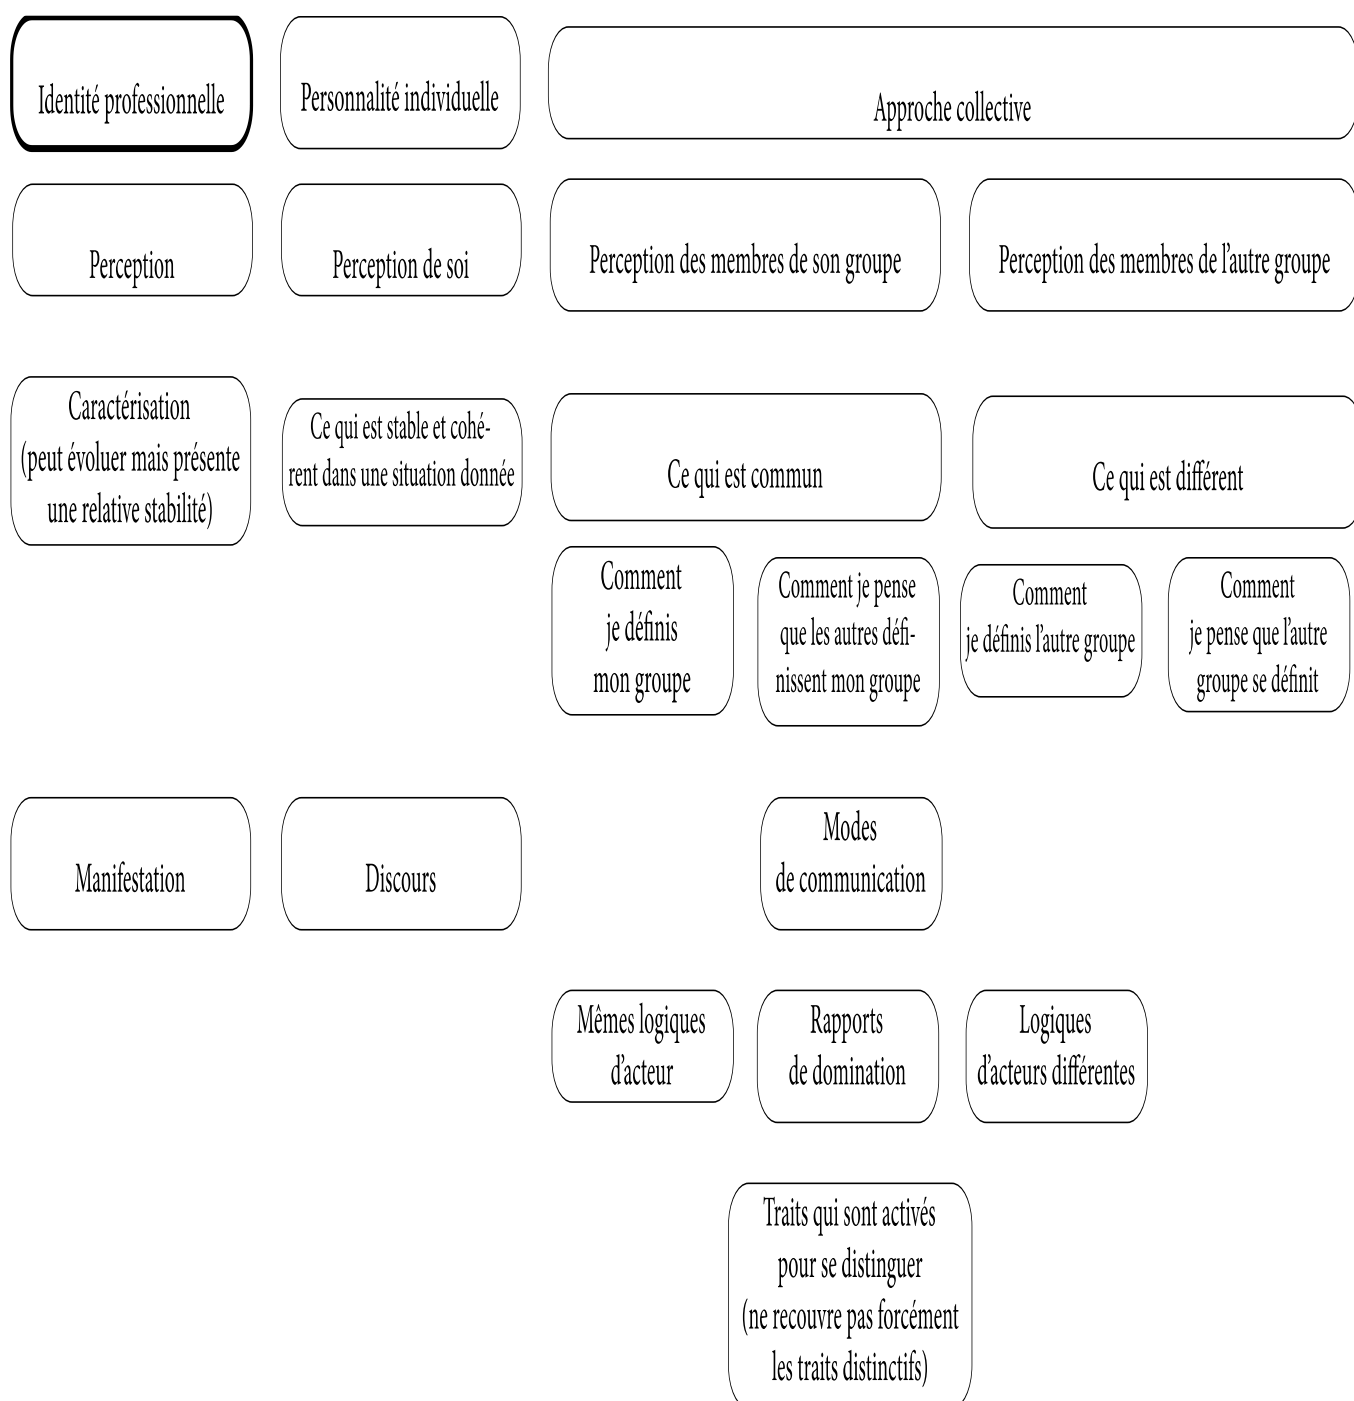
Identité professionnelle

Personnalité individuelle

Approche collective

Perception

Perception de soi

Perception des membres de son groupe

Perception des membres de l'autre groupe

Caractérisation (peut évoluer mais présente une relative stabilité)

Ce qui est stable et cohérent dans une situation donnée

Ce qui est commun

Ce qui est différent

Comment je définis mon groupe

Comment je pense que les autres définissent mon groupe

Comment je définis l'autre groupe

Comment je pense que l'autre groupe se définit

Manifestation

Discours

Modes de communication

Mêmes logiques d'acteur

Rapports de domination

Logiques d'acteurs différentes

Traits qui sont activés pour se distinguer (ne recouvre pas forcément les traits distinctifs)